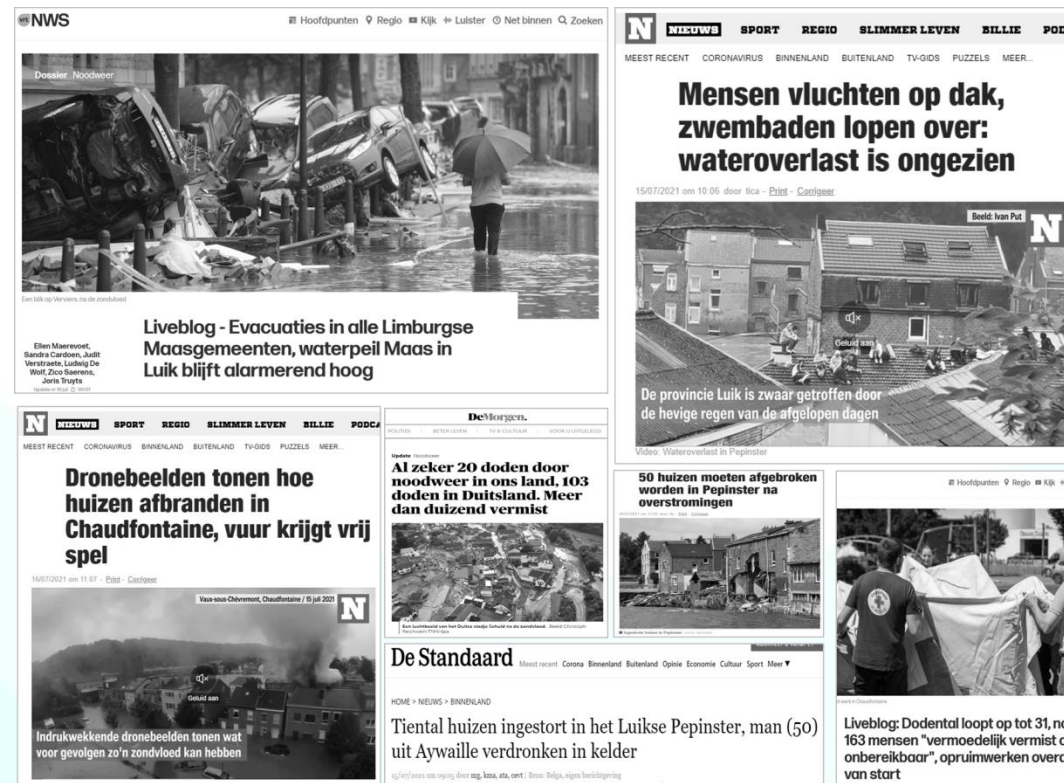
NWS

Hoofdpunten Regio Kijk Luister Net binnen Zoeken

Dossier Noodweer

Een blik op Verviers, na de zondvloed

Ellen Maerevoet, Sandra Cardoen, Judit Verstraete, Ludwig De Wolf, Zico Saerens, Joris Truyts

Liveblog - Evacuaties in alle Limburgse Maasgemeenten, waterpeil Maas in Luik blijft alarmerend hoog

N NIEUWS SPORT REGIO SLIMMER LEVEN BILLIE POD

MEEST RECENT CORONAVIRUS BINNENLAND BUITENLAND TV-GIDS PUZZELS MEER...

Mensen vluchten op dak, zwembaden lopen over: wateroverlast is ongezien

15/07/2021 om 10:06 door tica - Print - Corrigeer

Beeld: Ivan Put

Geluid aan

De provincie Luik is zwaar getroffen door de hevige regen van de afgelopen dagen

Video: Wateroverlast in Pepinster

N NIEUWS SPORT REGIO SLIMMER LEVEN BILLIE PODCA

MEEST RECENT CORONAVIRUS BINNENLAND BUITENLAND TV-GIDS PUZZELS MEER...

Dronebeelden tonen hoe huizen afbranden in Chaudfontaine, vuur krijgt vrij spel

16/07/2021 om 11:07 - Print - Corrigeer

Vaux-sous-Chèvremont, Chaudfontaine / 15 juli 2021

Geluid aan

Indrukwekkende dronebeelden tonen wat voor gevolgen zo'n zondvloed kan hebben

DeMorgen.

Update Noodweer

Al zeker 20 doden door noodweer in ons land, 103 doden in Duitsland. Meer dan duizend vermist

Een luchtbeeld van het Duitse stadje Schuld na de zondvloed.

50 huizen moeten afgebroken worden in Pepinster na overstromingen

Hoofdpunten Regio Kijk

De Standaard Meest recent Corona Binnenland Buitenland Opinie Economie Cultuur Sport Meer

HOME > NIEUWS > BINNENLAND

Tiental huizen ingestort in het Luikse Pepinster, man (50) uit Aywaille verdronken in kelder

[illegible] door mg, kma, ata, cevt | Bron: Belga, eigen berichtgeving

Liveblog: Dodental loopt op tot 31, n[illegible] 163 mensen "vermoedelijk vermist o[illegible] onbereikbaar", opruimwerken overd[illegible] van start